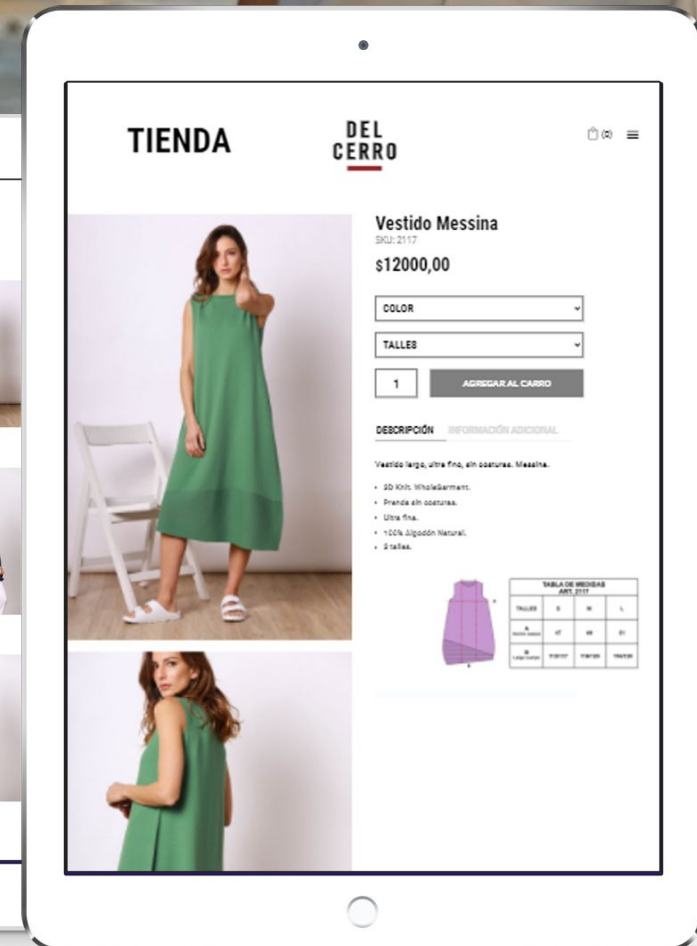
TIENDA

DEL CERRO

(0)

Vestido Messina
SKU: 2117

$12000,00

COLOR

TALLES

1

AGREGAR AL CARRO

DESCRIPCIÓN INFORMACIÓN ADICIONAL

Vestido largo, ultra fino, sin costuras. Messina.

- 3D Knit. WholeGarment.
- Prenda sin costuras.
- Ultra fina.
- 100% Algodón Natural.
- 3 talles.

| TABLA DE MEDIDAS ART. 2117 | | | |
|---|---|---|---|
| TALLES | S | M | L |
| A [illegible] | 47 | 49 | 51 |
| B Largo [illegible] | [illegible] | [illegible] | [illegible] |